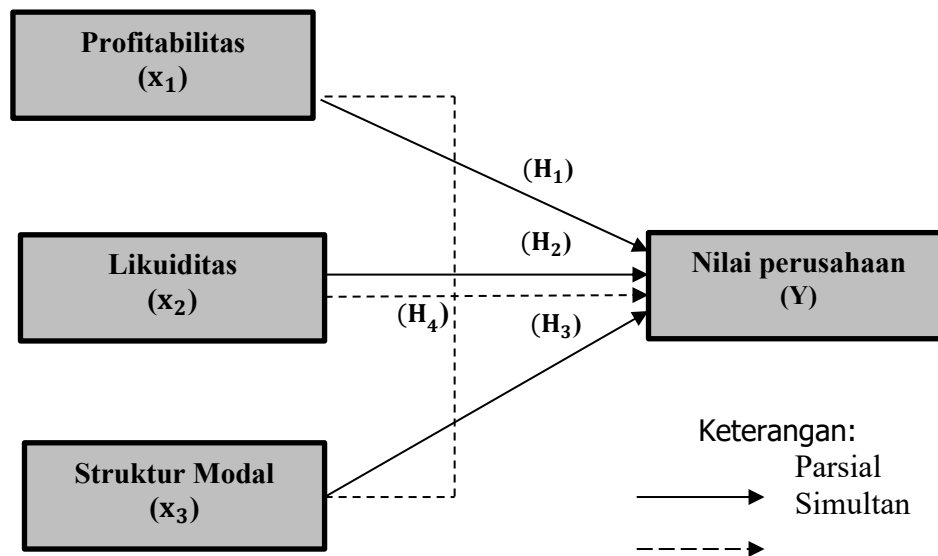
Profitabilitas
$(\mathbf{x_1})$

$(\mathbf{H_1})$

$(\mathbf{H_2})$

Likuiditas
$(\mathbf{x_2})$

Nilai perusahaan
(Y)

$(\mathbf{H_4})$

$(\mathbf{H_3})$

Struktur Modal
$(\mathbf{x_3})$

Keterangan:
Parsial
Simultan